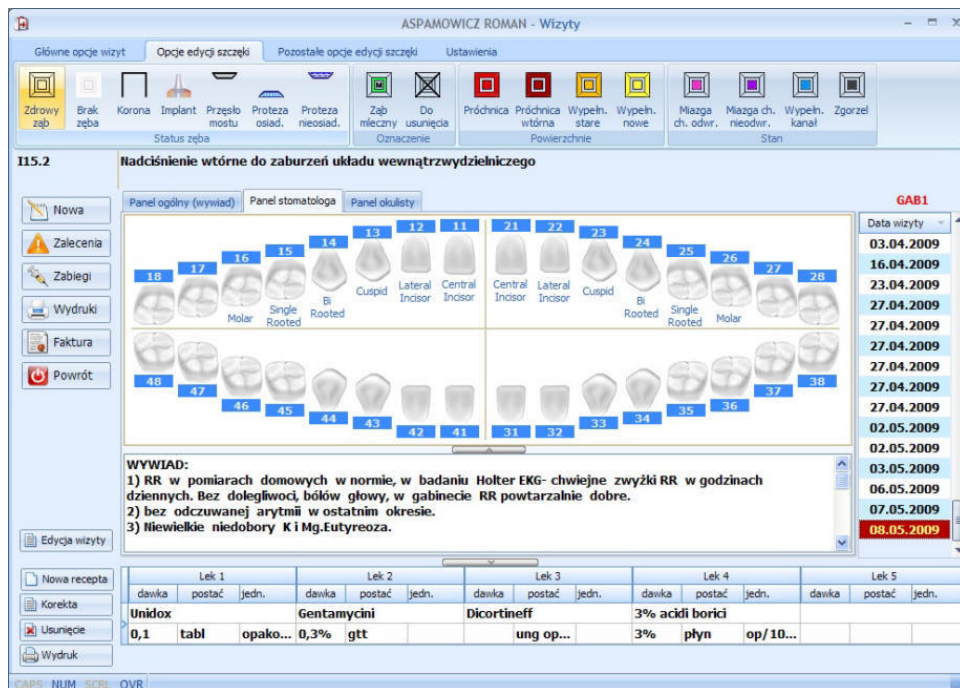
ASPAMOWICZ ROMAN - Wizyty

Główne opcje wizyt | Opcje edycji szczęki | Pozostałe opcje edycji szczęki | Ustawienia

Zdrowy ząb | Brak zęba | Korona | Implant | Przęsło mostu | Proteza osiad. | Proteza nieosiad.
Status zęba

Ząb mleczny | Do usunięcia
Oznaczenie

Próchnica | Próchnica wtórna | Wypełn. stare | Wypełn. nowe
Powierzchnie

Miazga ch. odwr. | Miazga ch. nieodwr. | Wypełn. kanał | Zgorzel
Stan

I15.2 Nadciśnienie wtórne do zaburzeń układu wewnątrzwydzielniczego

GAB1

Nowa
Zalecenia
Zabiegi
Wydruki
Faktura
Powrót

Panel ogólny (wywiad) | Panel stomatologa | Panel okulisty

18 17 16 15 14 13 12 11 21 22 23 24 25 26 27 28
Molar | Single Rooted | Bi Rooted | Cuspid | Lateral Incisor | Central Incisor | Central Incisor | Lateral Incisor | Cuspid | Bi Rooted | Single Rooted | Molar
48 47 46 45 44 43 42 41 31 32 33 34 35 36 37 38

Data wizyty
03.04.2009
16.04.2009
23.04.2009
27.04.2009
27.04.2009
27.04.2009
27.04.2009
27.04.2009
27.04.2009
02.05.2009
02.05.2009
03.05.2009
06.05.2009
07.05.2009
08.05.2009

WYWIAD:
1) RR w pomiarach domowych w normie, w badaniu Holter EKG- chwiejne zwyżki RR w godzinach dziennych. Bez dolegliwoci, bólów głowy, w gabinecie RR powtarzalnie dobre.
2) bez odczuwanej arytmii w ostatnim okresie.
3) Niewielkie niedobory K i Mg.Eutyreoza.

Edycja wizyty

Nowa recepta
Korekta
Usunięcie
Wydruk

| Lek 1 | | | Lek 2 | | | Lek 3 | | | Lek 4 | | | Lek 5 | | |
|---|---|---|---|---|---|---|---|---|---|---|---|---|---|---|
| dawka | postać | jedn. | dawka | postać | jedn. | dawka | postać | jedn. | dawka | postać | jedn. | dawka | postać | jedn. |
| Unidox | | | Gentamycini | | | Dicortineff | | | 3% acidi borici | | | | | |
| 0,1 | tabl | opako... | 0,3% | gtt | | | ung op... | | 3% | płyn | op/10... | | | |

CAPS NUM SCRL OVR